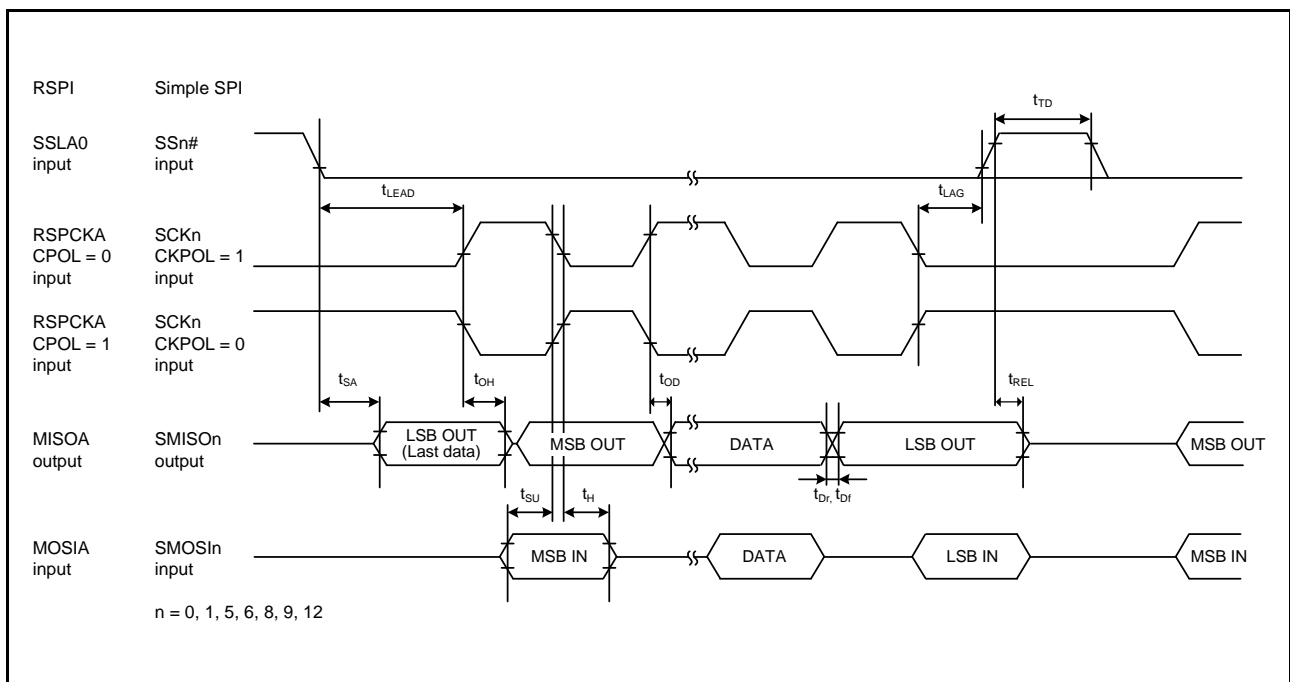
RSPI Simple SPI

$t_{TD}$

SSLA0 input SSn# input

$t_{LEAD}$

$t_{LAG}$

RSPCKA CPOL = 0 input SCKn CKPOL = 1 input

RSPCKA CPOL = 1 input SCKn CKPOL = 0 input

$t_{SA}$ $t_{OH}$ $t_{OD}$ $t_{REL}$

MISOA output SMISOn output

LSB OUT (Last data) MSB OUT DATA LSB OUT MSB OUT

$t_{SU}$ $t_{H}$ $t_{Dr}$, $t_{Df}$

MOSIA input SMOSIn input

MSB IN DATA LSB IN MSB IN

n = 0, 1, 5, 6, 8, 9, 12